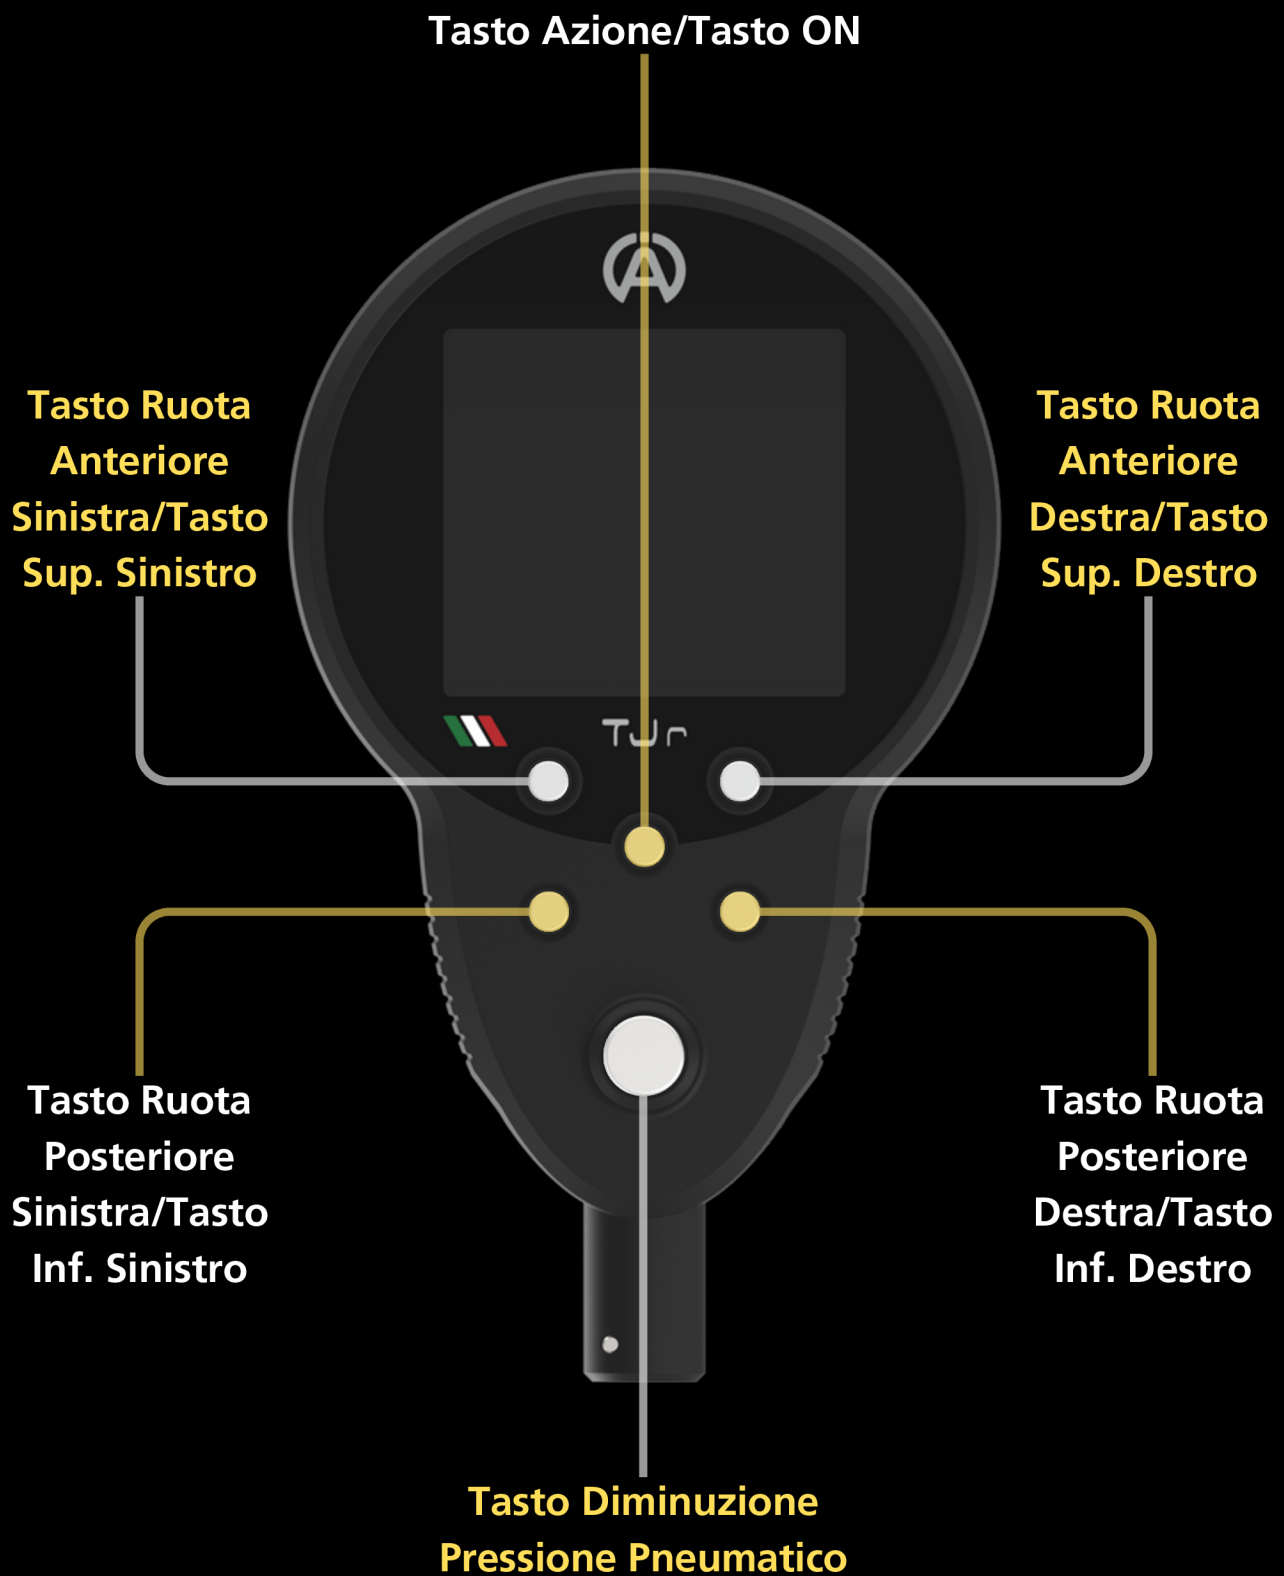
Tasto Azione/Tasto ON

Tasto Ruota Anteriore Sinistra/Tasto Sup. Sinistro

Tasto Ruota Anteriore Destra/Tasto Sup. Destro

TJr

Tasto Ruota Posteriore Sinistra/Tasto Inf. Sinistro

Tasto Ruota Posteriore Destra/Tasto Inf. Destro

Tasto Diminuzione Pressione Pneumatico